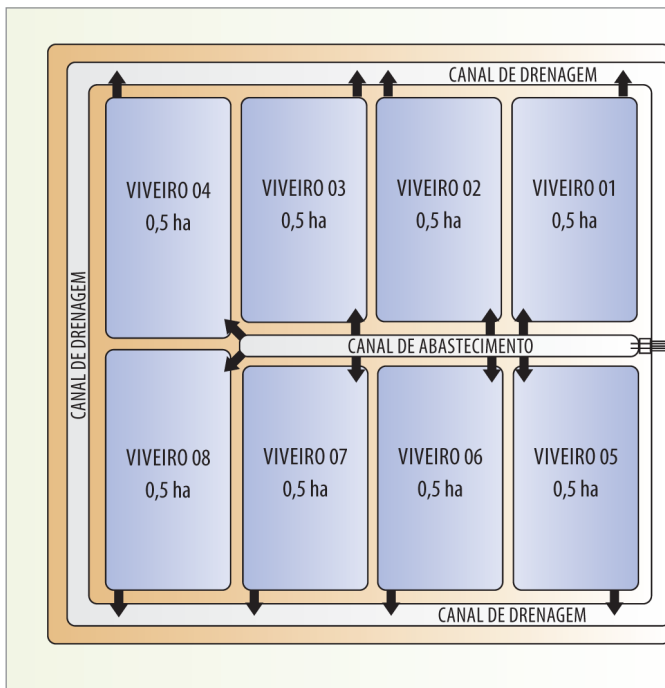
CANAL DE DRENAGEM

VIVEIRO 04
0,5 ha

VIVEIRO 03
0,5 ha

VIVEIRO 02
0,5 ha

VIVEIRO 01
0,5 ha

CANAL DE DRENAGEM

CANAL DE ABASTECIMENTO

VIVEIRO 08
0,5 ha

VIVEIRO 07
0,5 ha

VIVEIRO 06
0,5 ha

VIVEIRO 05
0,5 ha

CANAL DE DRENAGEM